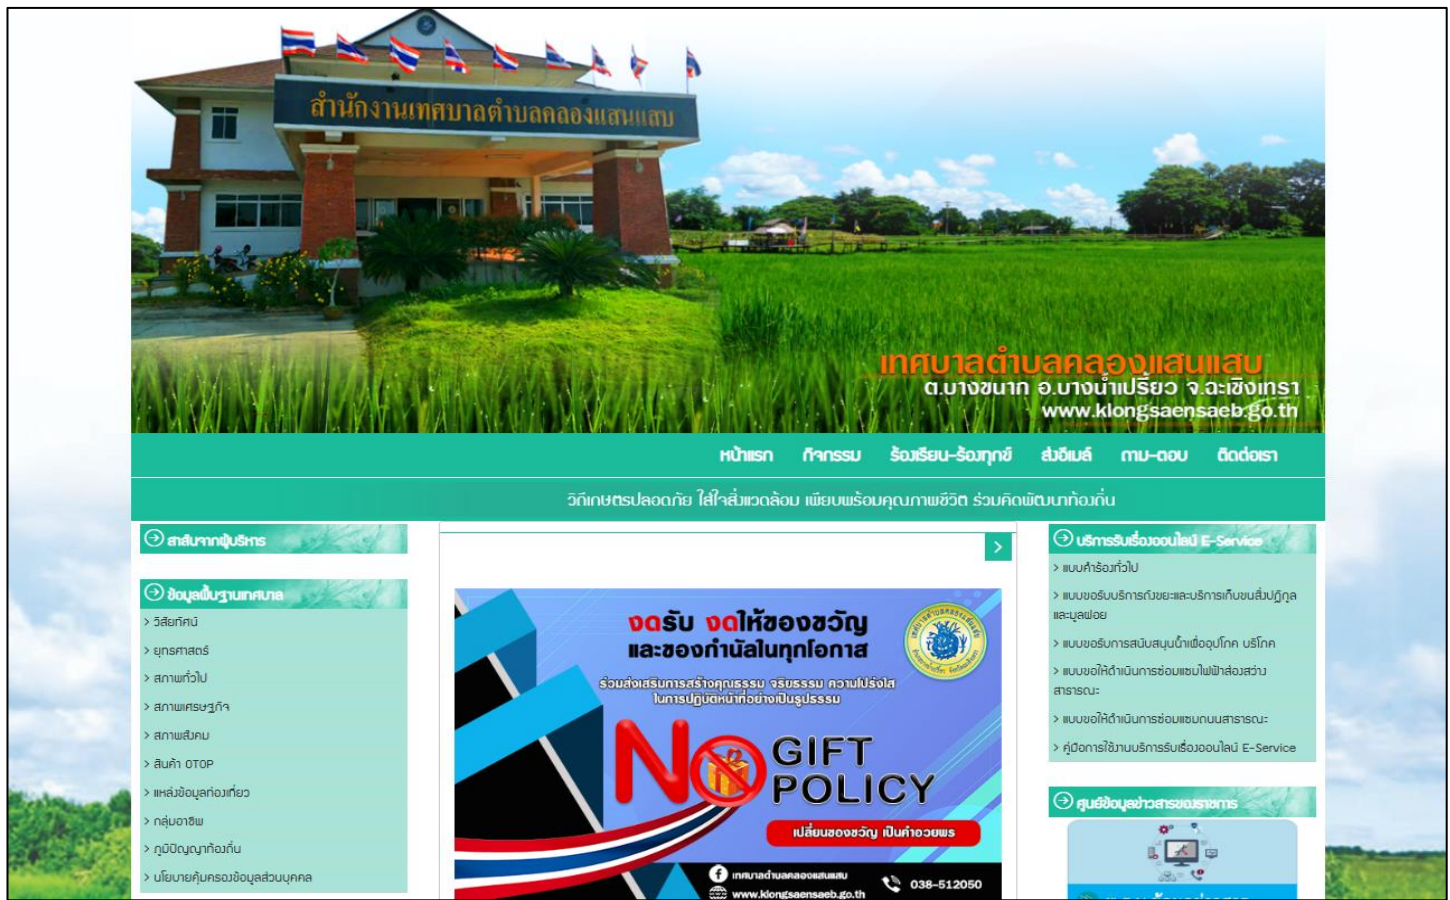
สำนักงานเทศบาลตำบลคลองแสนแสบ

เทศบาลตำบลคลองแสนแสบ
ต.บางขนาก อ.บางน้ำเปรี้ยว จ.ฉะเชิงเทรา
www.klongsaensaeb.go.th

หน้าแรก กิจกรรม ร้องเรียน-ร้องทุกข์ ส่งอีเมล์ ถาม-ตอบ ติดต่อเรา

วิถีเกษตรปลอดภัย ใส่ใจสิ่งแวดล้อม เพียบพร้อมคุณภาพชีวิต ร่วมคิดพัฒนาท้องถิ่น

สาส์นจากผู้บริหาร

ข้อมูลพื้นฐานเทศบาล
> วิสัยทัศน์
> ยุทธศาสตร์
> สภาพทั่วไป
> สภาพเศรษฐกิจ
> สภาพสังคม
> สินค้า OTOP
> แหล่งข้อมูลท่องเที่ยว
> กลุ่มอาชีพ
> ภูมิปัญญาท้องถิ่น
> นโยบายคุ้มครองข้อมูลส่วนบุคคล

งดรับ งดให้ของขวัญ
และของกำนัลในทุกโอกาส
ร่วมส่งเสริมการสร้างคุณธรรม จริยธรรม ความโปร่งใส
ในการปฏิบัติหน้าที่อย่างเป็นรูปธรรม
NO GIFT POLICY
เปลี่ยนของขวัญ เป็นคำอวยพร
เทศบาลตำบลคลองแสนแสบ
www.klongsaensaeb.go.th
038-512050

บริการรับเรื่องออนไลน์ E-Service
> แบบคำร้องทั่วไป
> แบบขอรับบริการถังขยะและบริการเก็บขนสิ่งปฏิกูลและมูลฝอย
> แบบขอรับการสนับสนุนน้ำเพื่ออุปโภค บริโภค
> แบบขอให้ดำเนินการซ่อมแซมไฟฟ้าส่องสว่างสาธารณะ
> แบบขอให้ดำเนินการซ่อมแซมถนนสาธารณะ
> คู่มือการใช้งานบริการรับเรื่องออนไลน์ E-Service

ศูนย์ข้อมูลข่าวสารของราชการ